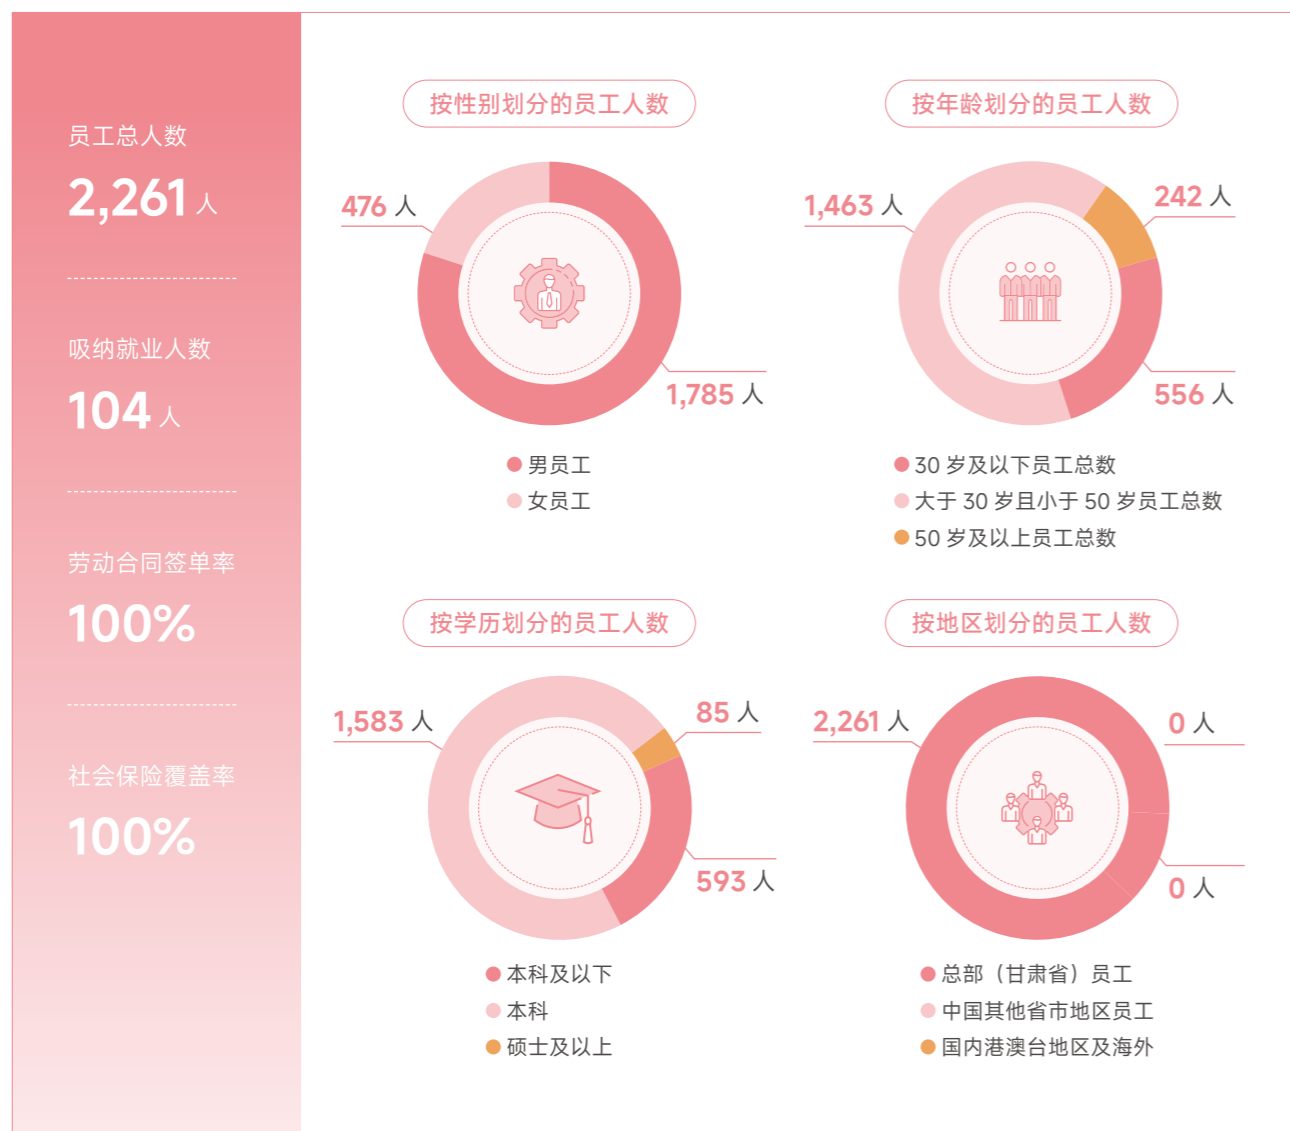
员工总人数

2,261 人

吸纳就业人数

104 人

劳动合同签单率

100%

社会保险覆盖率

100%

按性别划分的员工人数

476 人

1,785 人

男员工
女员工

按年龄划分的员工人数

1,463 人

242 人

556 人

30 岁及以下员工总数
大于 30 岁且小于 50 岁员工总数
50 岁及以上员工总数

按学历划分的员工人数

1,583 人

85 人

593 人

本科及以下
本科
硕士及以上

按地区划分的员工人数

2,261 人

0 人

0 人

总部（甘肃省）员工
中国其他省市地区员工
国内港澳台地区及海外